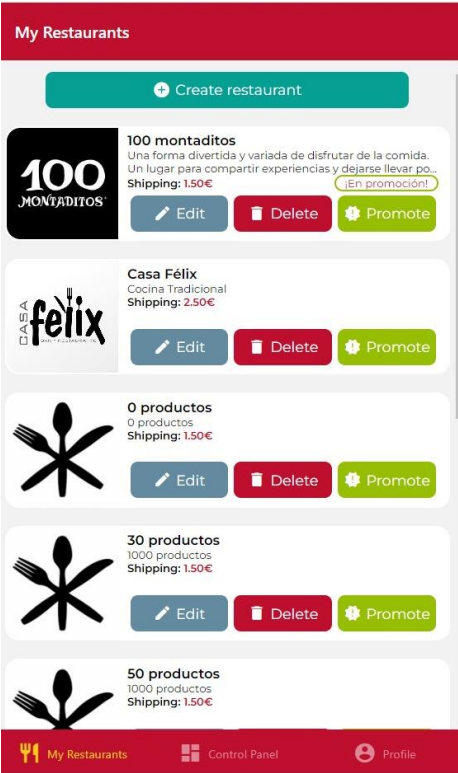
My Restaurants

Create restaurant

100 MONTADITOS

100 montaditos
Una forma divertida y variada de disfrutar de la comida. Un lugar para compartir experiencias y dejarse llevar po...
Shipping: 1.50€
¡En promoción!
Edit
Delete
Promote

CASA felix

Casa Félix
Cocina Tradicional
Shipping: 2.50€
Edit
Delete
Promote

0 productos
0 productos
Shipping: 1.50€
Edit
Delete
Promote

30 productos
1000 productos
Shipping: 1.50€
Edit
Delete
Promote

50 productos
1000 productos
Shipping: 1.50€

My Restaurants
Control Panel
Profile